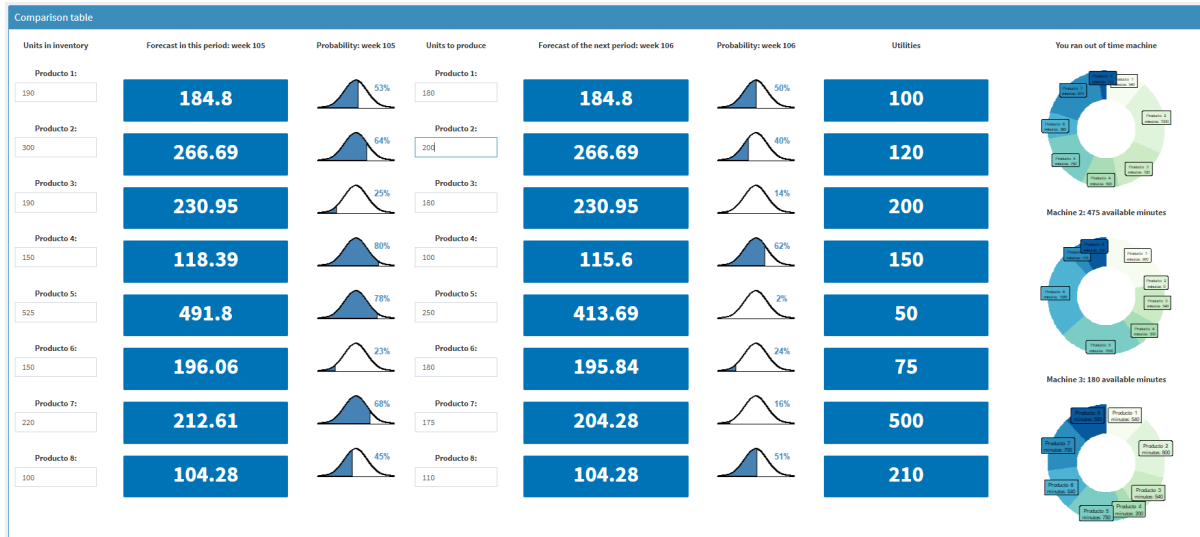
Comparison table

| Units in inventory | Forecast in this period: week 105 | Probability: week 105 | Units to produce | Forecast of the next period: week 106 | Probability: week 106 | Utilities |
|---|---|---|---|---|---|---|
| Producto 1: 190 | 184.8 | 53% | Producto 1: 180 | 184.8 | 50% | 100 |
| Producto 2: 300 | 266.69 | 64% | Producto 2: 200 | 266.69 | 40% | 120 |
| Producto 3: 190 | 230.95 | 25% | Producto 3: 180 | 230.95 | 14% | 200 |
| Producto 4: 150 | 118.39 | 80% | Producto 4: 100 | 115.6 | 62% | 150 |
| Producto 5: 525 | 491.8 | 78% | Producto 5: 250 | 413.69 | 2% | 50 |
| Producto 6: 150 | 196.06 | 23% | Producto 6: 180 | 195.84 | 24% | 75 |
| Producto 7: 220 | 212.61 | 68% | Producto 7: 175 | 204.28 | 16% | 500 |
| Producto 8: 100 | 104.28 | 45% | Producto 8: 110 | 104.28 | 51% | 210 |

You ran out of time machine

Producto 1 minutes: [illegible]
Producto 2 minutes: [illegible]
Producto 3 minutes: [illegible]
Producto 4 minutes: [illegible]
Producto 5 minutes: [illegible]
Producto 6 minutes: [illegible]
Producto 7 minutes: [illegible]
Producto 8 minutes: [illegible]

Machine 2: 475 available minutes

Producto 1 minutes: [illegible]
Producto 2 minutes: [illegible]
Producto 3 minutes: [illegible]
Producto 4 minutes: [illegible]
Producto 5 minutes: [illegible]
Producto 6 minutes: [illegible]
Producto 7 minutes: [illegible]
Producto 8 minutes: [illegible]

Machine 3: 180 available minutes

Producto 8 minutes: 180
Producto 1 minutes: 540
Producto 2 minutes: 900
Producto 3 minutes: 540
Producto 4 minutes: 200
Producto 5 minutes: 750
Producto 6 minutes: 540
Producto 7 minutes: 750